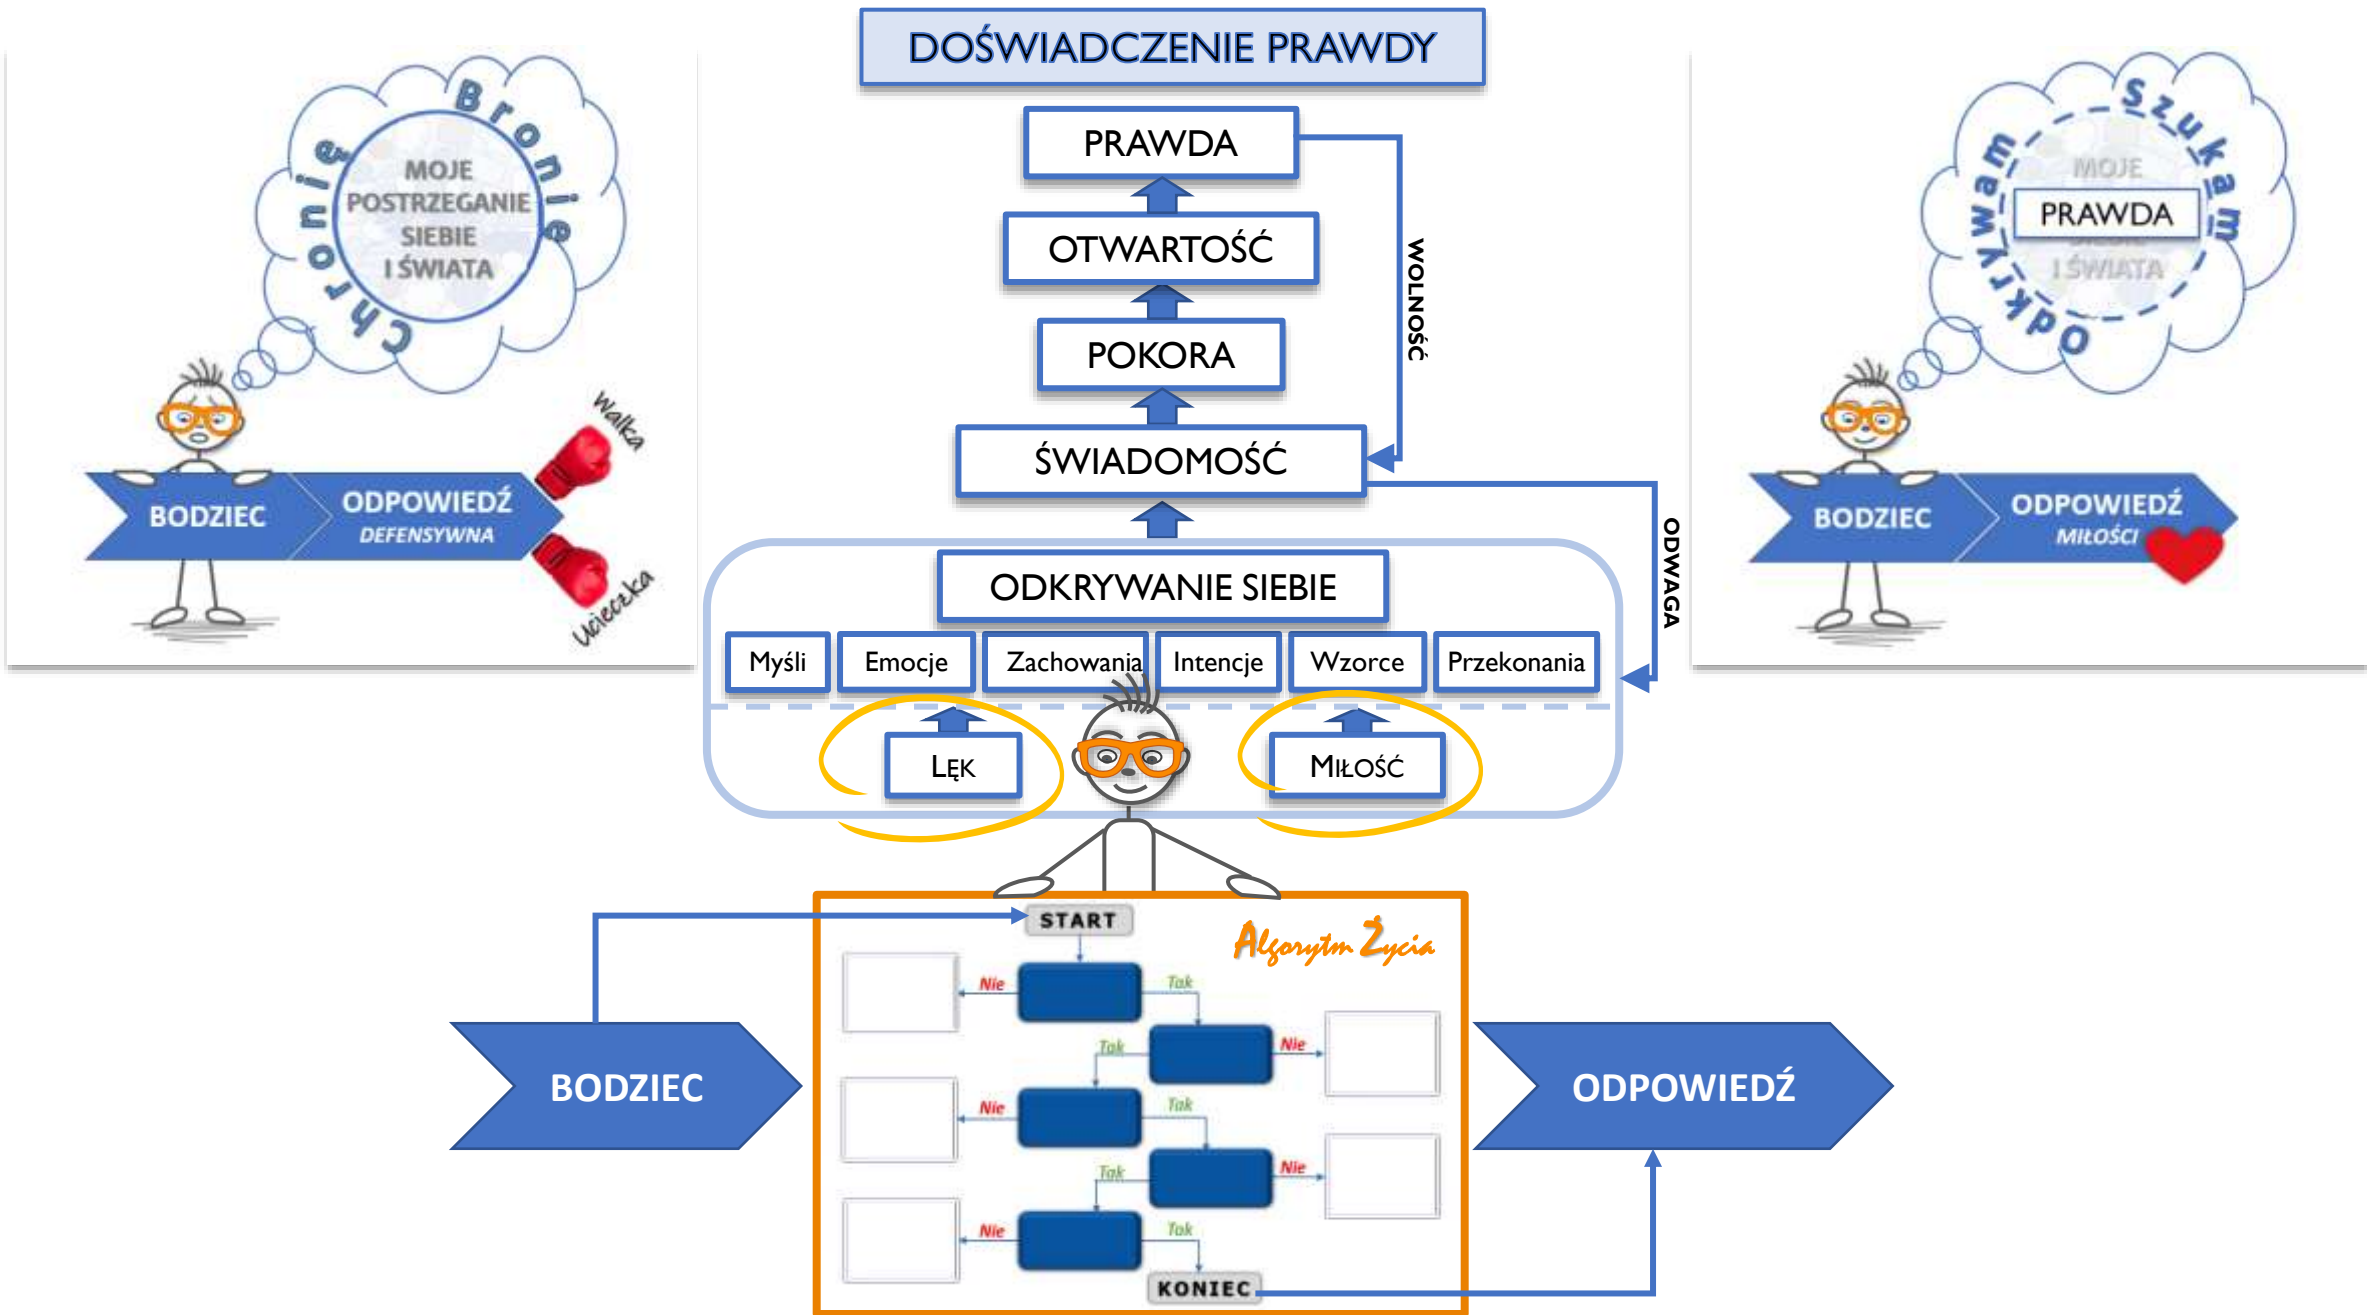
DOŚWIADCZENIE PRAWDY

Bronię
Chronię
MOJE POSTRZEGANIE SIEBIE I ŚWIATA

Walka
Ucieczka
BODZIEC
ODPOWIEDŹ DEFENSYWNA

PRAWDA
OTWARTOŚĆ
POKORA
ŚWIADOMOŚĆ
WOLNOŚĆ
ODWAGA

ODKRYWANIE SIEBIE

| Myśli | Emocje | Zachowania | Intencje | Wzorce | Przekonania |
|---|---|---|---|---|---|

LĘK
MIŁOŚĆ

Szukam
Odkrywam
MOJE
PRAWDA
I ŚWIATA

BODZIEC
ODPOWIEDŹ MIŁOŚCI

START
Algorytm Życia
Nie
Tak
Tak
Nie
Nie
Tak
Tak
Nie
Nie
Tak
KONIEC

BODZIEC
ODPOWIEDŹ